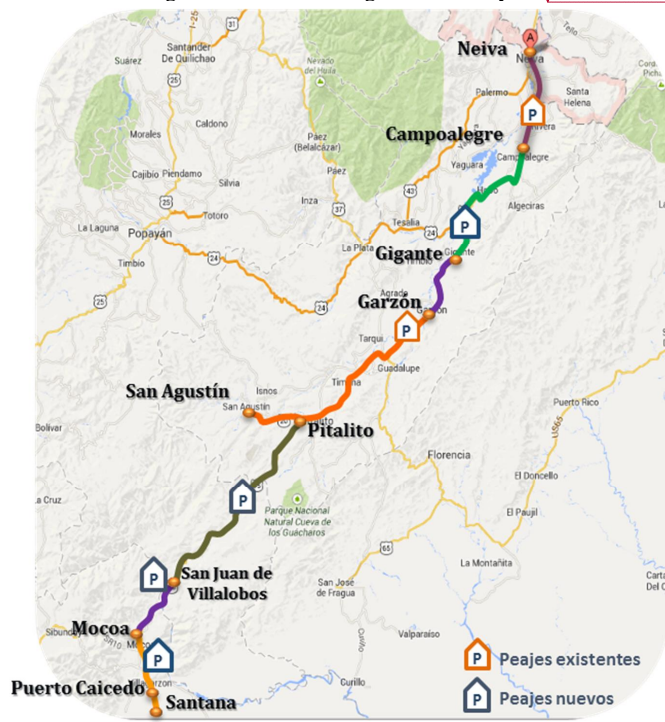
Neiva
A
Neiva
Tello
Santander De Quilichao
Suárez
Nevado del Huila
Palermo
Santa Helena
Campoalegre
Rivera
Morales
Caldono
Páez (Belalcázar)
Yaguará
Campoalegre
Cajibío
Piendamó
Silvia
Páez
Hobo
Algeciras
Totoro
Tesalia
La Laguna
Popayán
La Plata
Gigante
Timbío
Gigante
Garzón
Agrado
Garzón
Tarqui
Guadalupe
San Agustín
Isnos
San Agustín
Timana
Pitalito
Puerto Rico
Bolívar
Florencia
El Doncello
La Cruz
El Paujil
Parque Nacional Natural Cueva de los Guácharos
San Juan de Villalobos
La Montañita
San José de Fragua
Mocoa
Valparaíso
Curillo
Puerto Caicedo
Santana
Peajes existentes
Peajes nuevos
P
25
31
43
37
24
45
65